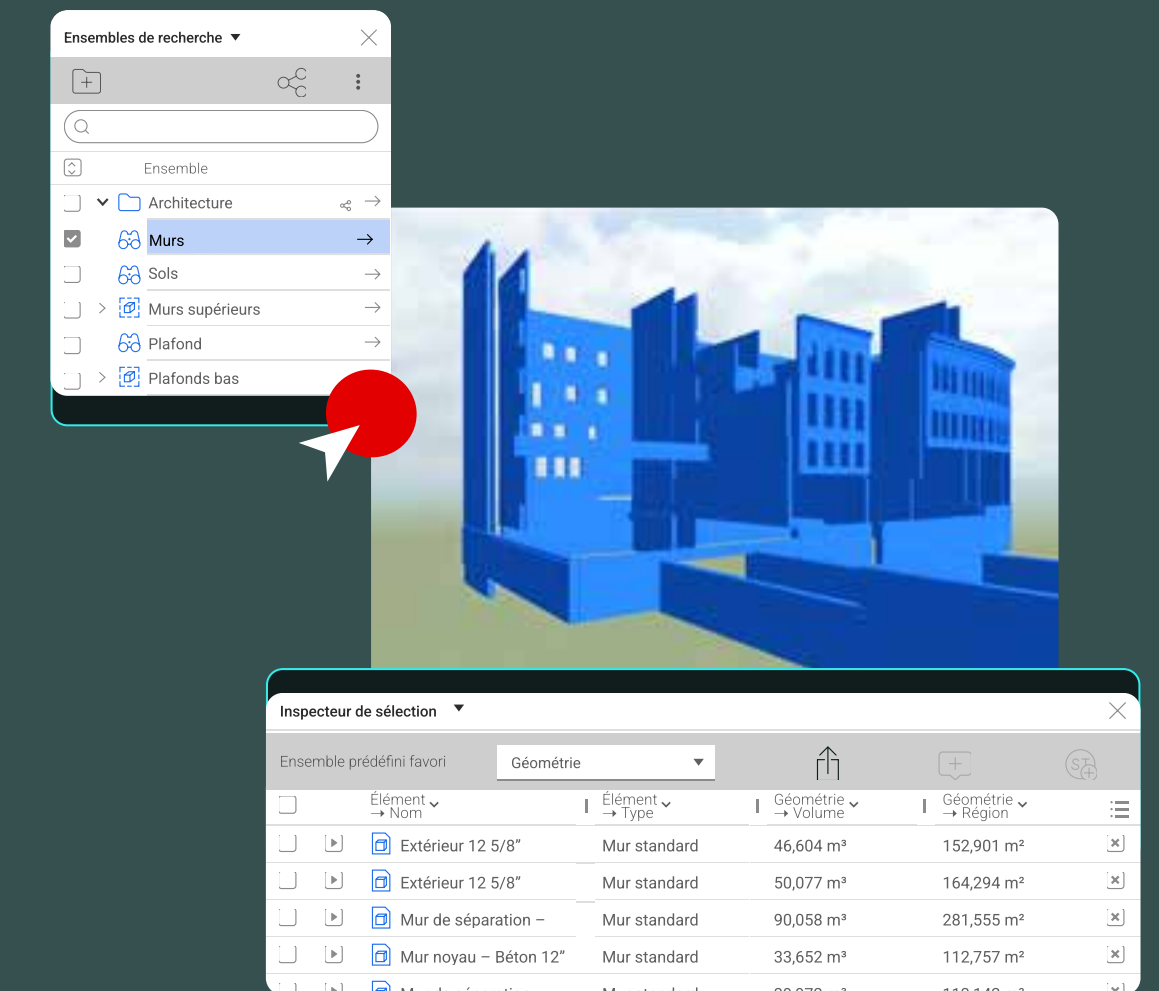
Ensembles de recherche

Ensemble

Architecture

Murs

Sols

Murs supérieurs

Plafond

Plafonds bas

Inspecteur de sélection

Ensemble prédéfini favori

Géométrie

| Élément → Nom | Élément → Type | Géométrie → Volume | Géométrie → Région |
|---|---|---|---|
| Extérieur 12 5/8” | Mur standard | 46,604 m³ | 152,901 m² |
| Extérieur 12 5/8” | Mur standard | 50,077 m³ | 164,294 m² |
| Mur de séparation – | Mur standard | 90,058 m³ | 281,555 m² |
| Mur noyau – Béton 12” | Mur standard | 33,652 m³ | 112,757 m² |
| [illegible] | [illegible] | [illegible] | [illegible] |